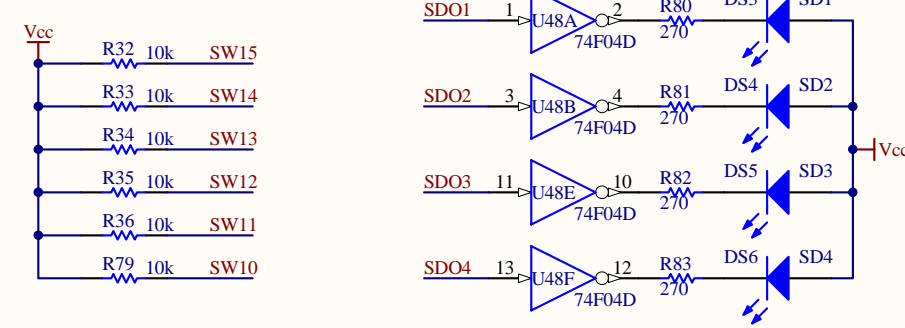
Vcc
R32 10k SW15
R33 10k SW14
R34 10k SW13
R35 10k SW12
R36 10k SW11
R79 10k SW10

SDO1 1 U48A 2 74F04D R80 270 DS3 SD1
SDO2 3 U48B 4 74F04D R81 270 DS4 SD2
SDO3 11 U48E 10 74F04D R82 270 DS5 SD3
SDO4 13 U48F 12 74F04D R83 270 DS6 SD4
Vcc